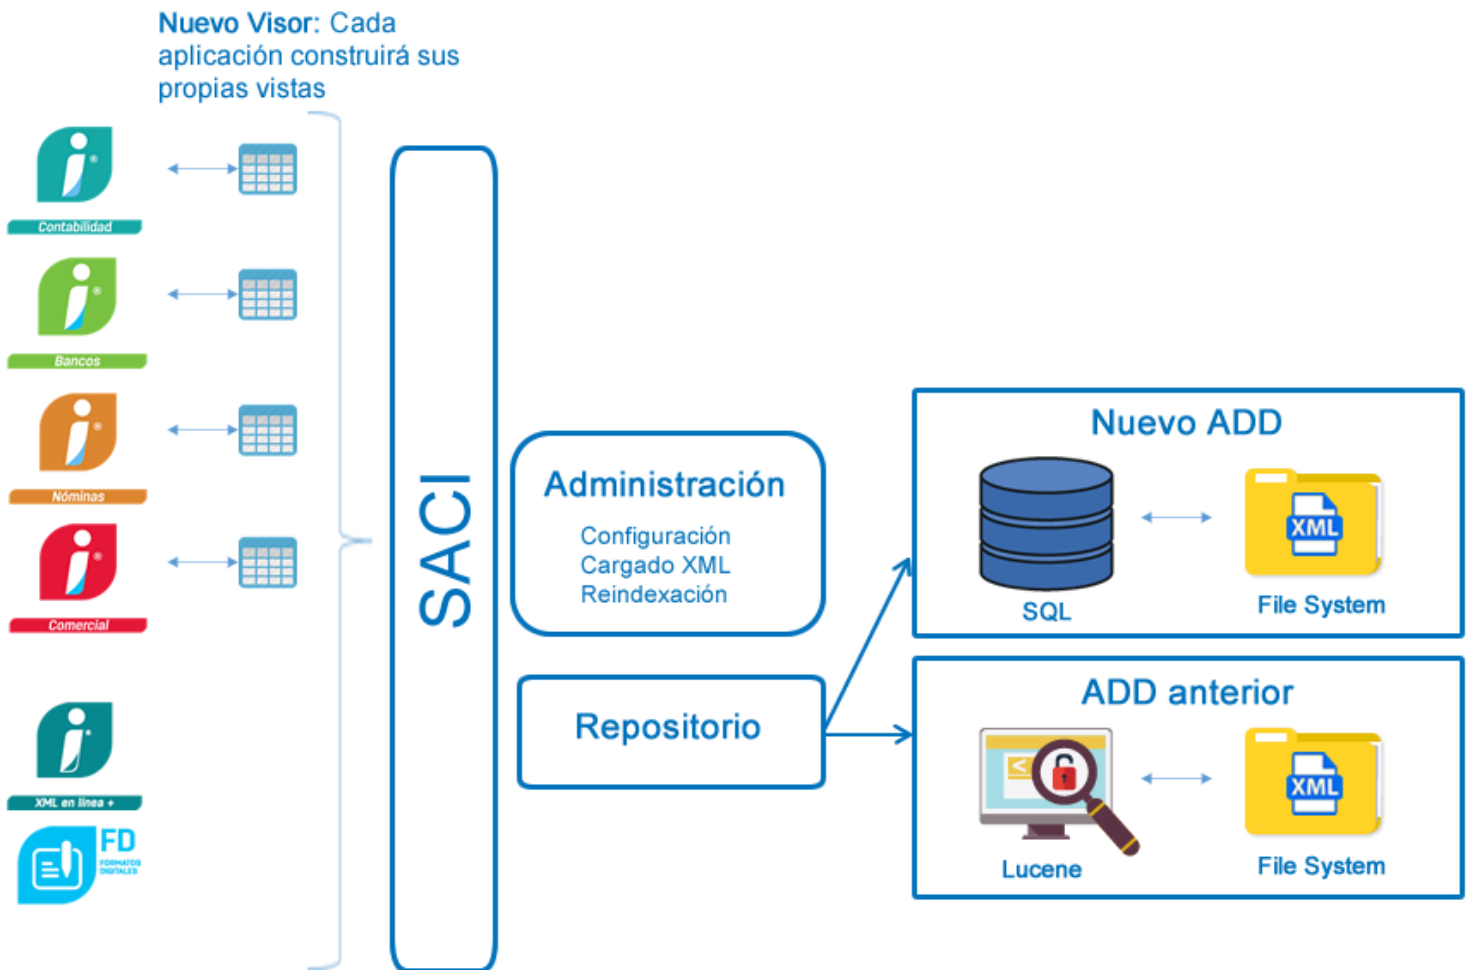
Nuevo Visor: Cada aplicación construirá sus propias vistas

Contabilidad

Bancos

Nóminas

Comercial

XML en línea +

FD
FORMATOS DIGITALES

SACI

Administración

Configuración
Cargado XML
Reindexación

Repositorio

Nuevo ADD

SQL

XML

File System

ADD anterior

Lucene

XML

File System